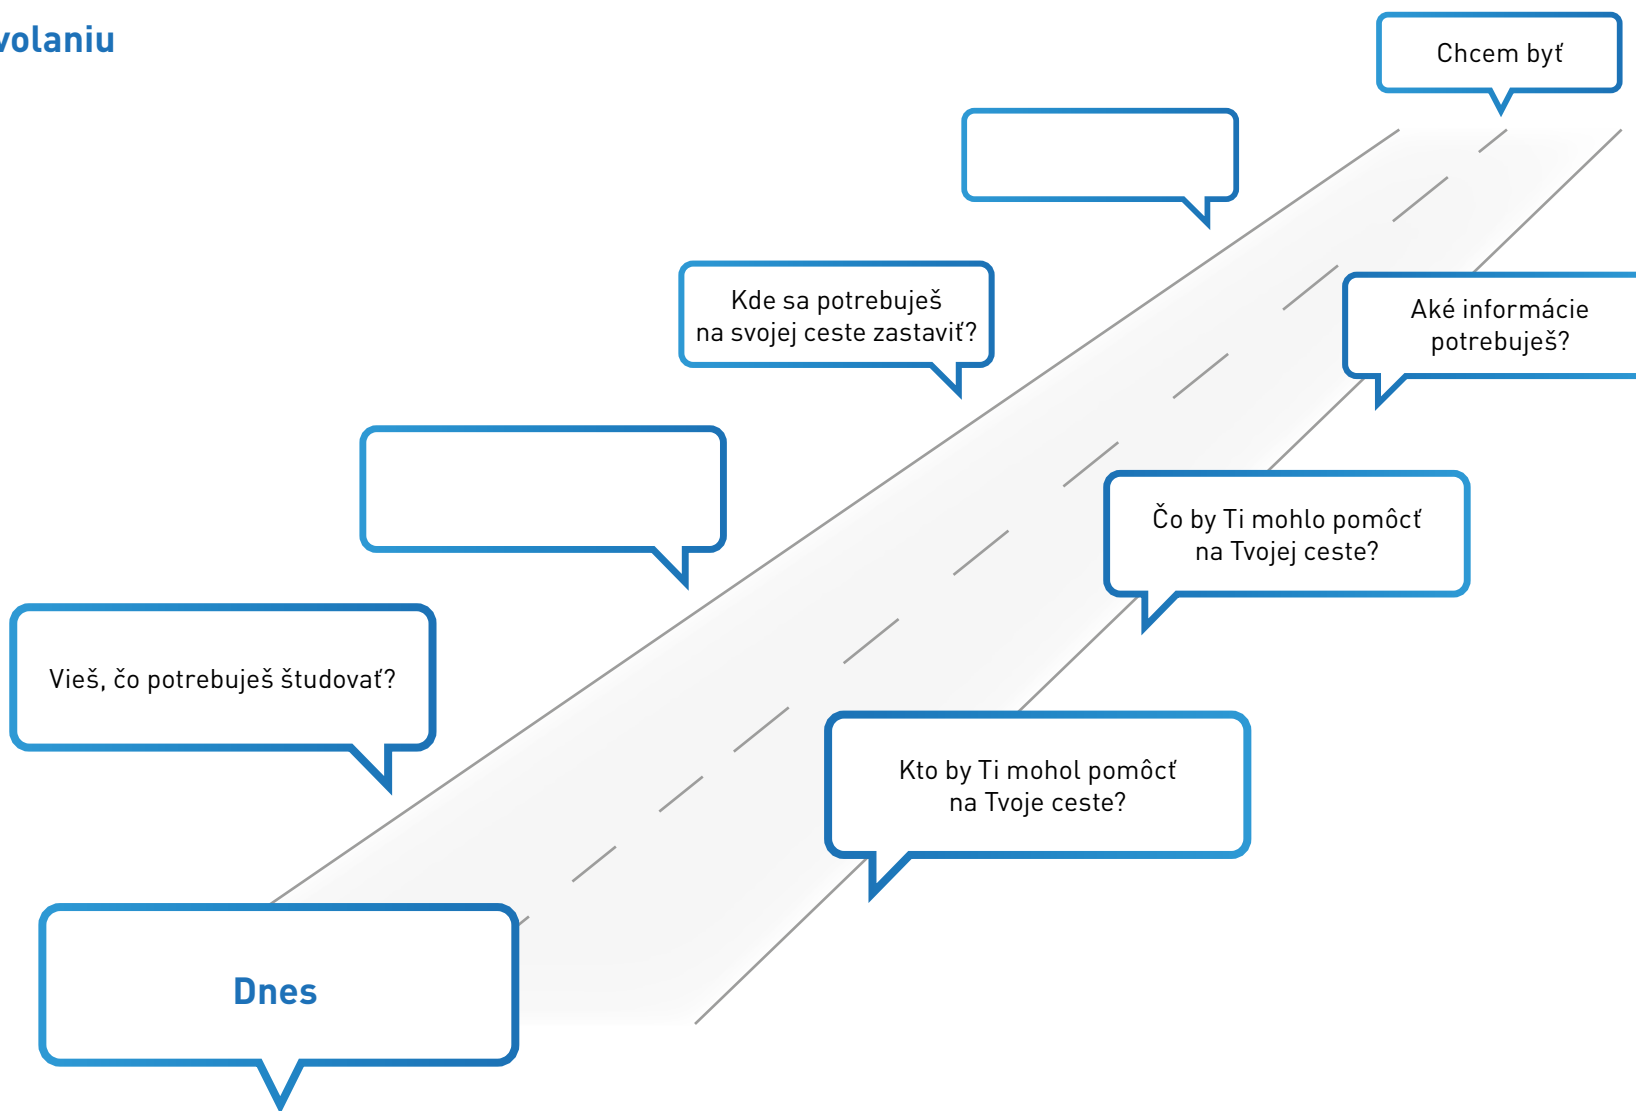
volaniu

Chcem byť

Kde sa potrebuješ na svojej ceste zastaviť?

Aké informácie potrebuješ?

Čo by Ti mohlo pomôcť na Tvojej ceste?

Vieš, čo potrebuješ študovať?

Kto by Ti mohol pomôcť na Tvoje ceste?

Dnes